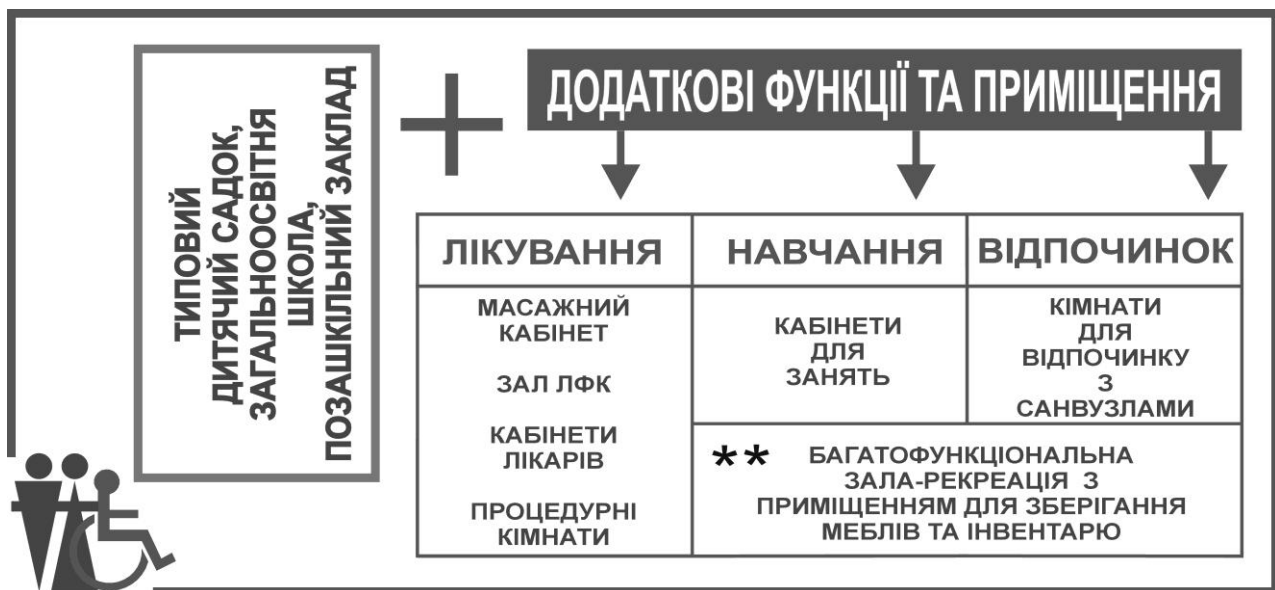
ТИПОВИЙ ДИТЯЧИЙ САДОК, ЗАГАЛЬНООСВІТНЯ ШКОЛА, ПОЗАШКІЛЬНИЙ ЗАКЛАД

+

ДОДАТКОВІ ФУНКЦІЇ ТА ПРИМІЩЕННЯ

| ЛІКУВАННЯ | НАВЧАННЯ | ВІДПОЧИНОК |
|---|---|---|
| МАСАЖНИЙ КАБІНЕТ<br>ЗАЛ ЛФК<br>КАБІНЕТИ ЛІКАРІВ<br>ПРОЦЕДУРНІ КІМНАТИ | КАБІНЕТИ ДЛЯ ЗАНЯТЬ | КІМНАТИ ДЛЯ ВІДПОЧИНКУ З САНВУЗЛАМИ |
| | ** БАГАТОФУНКЦІОНАЛЬНА ЗАЛА-РЕКРЕАЦІЯ З ПРИМІЩЕННЯМ ДЛЯ ЗБЕРІГАННЯ МЕБЛІВ ТА ІНВЕНТАРЮ | |